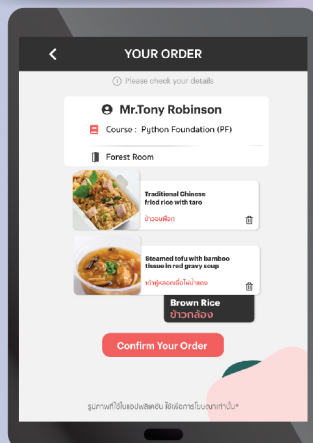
<
YOUR ORDER

Please check your details

Mr.Tony Robinson

Course : Python Foundation (PF)

Forest Room

Traditional Chinese fried rice with taro

ข้าวอบเผือก

Steamed tofu with bamboo tissue in red gravy soup

เต้าหู้หลอดเยื่อไผ่น้ำแดง

Brown Rice
ข้าวกล้อง

Confirm Your Order

รูปภาพที่ใช้ในแอปพลิเคชัน ใช้เพื่อการโฆษณาเท่านั้น*